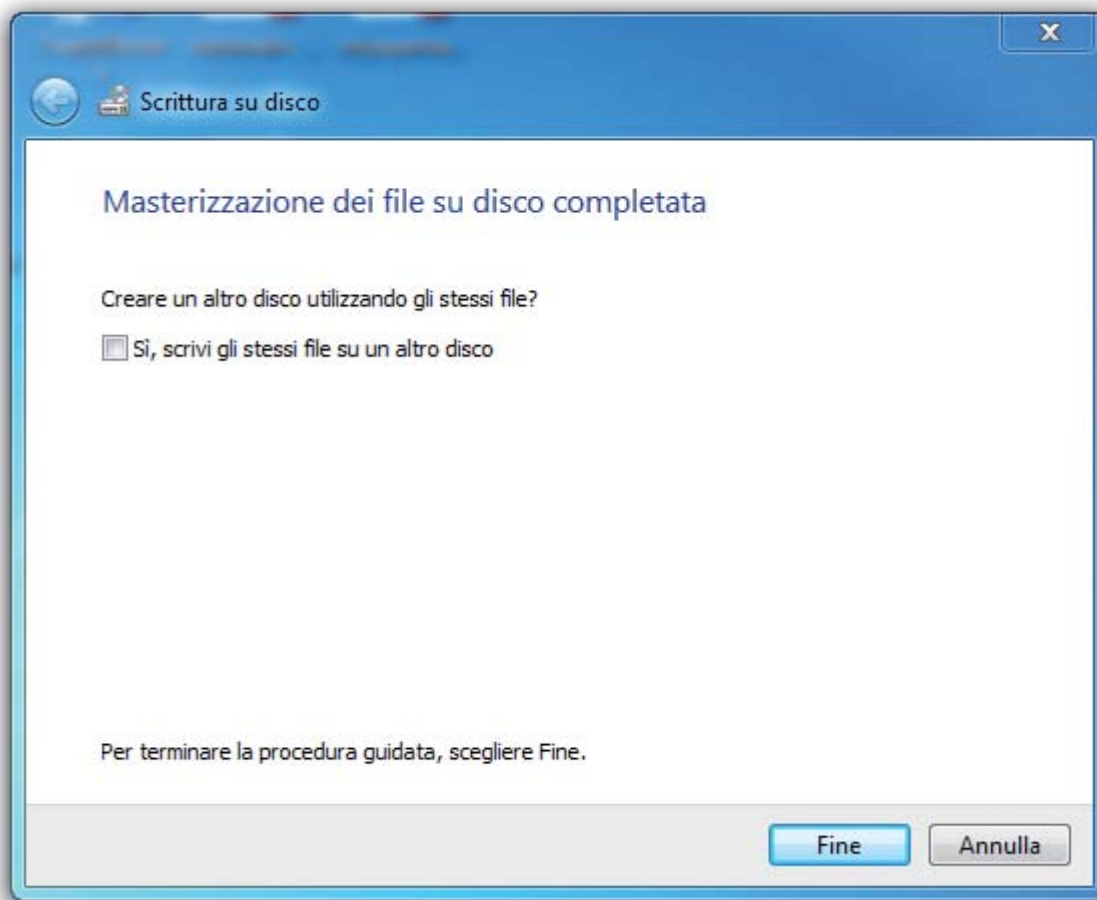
Scrittura su disco

Masterizzazione dei file su disco completata

Creare un altro disco utilizzando gli stessi file?

Sì, scrivi gli stessi file su un altro disco

Per terminare la procedura guidata, scegliere Fine.

Fine

Annulla